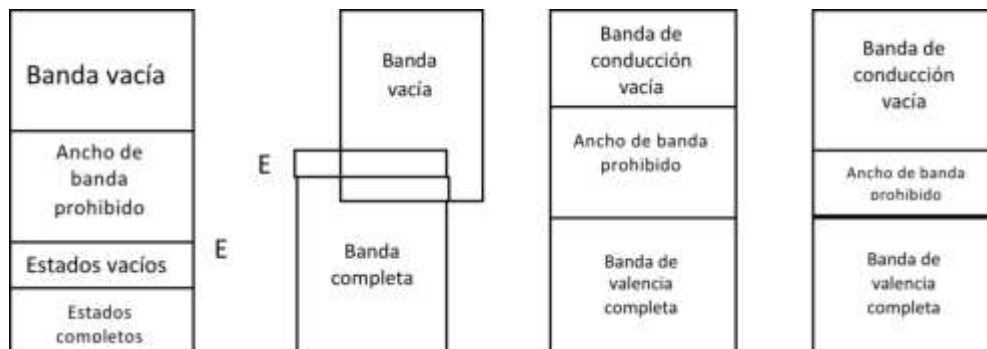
Banda vacía

Ancho de banda prohibido

Estados vacíos

Estados completos

E

Banda vacía

E

Banda completa

Banda de conducción vacía

Ancho de banda prohibido

Banda de valencia completa

Banda de conducción vacía

Ancho de banda prohibido

Banda de valencia completa